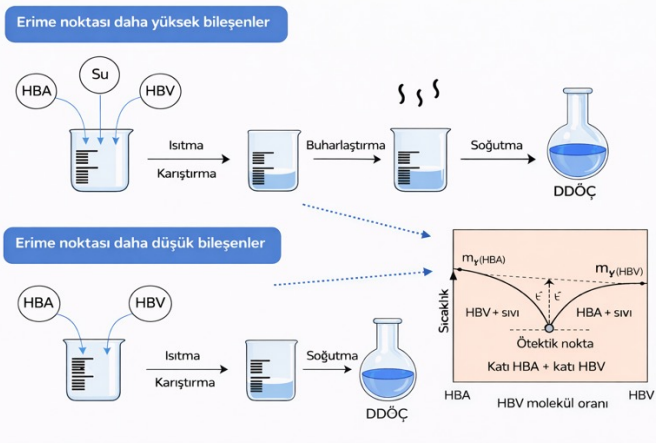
Erime noktası daha yüksek bileşenler

HBA

Su

HBV

Isıtma

Karıştırma

Buharlaştırma

Soğutma

DDÖÇ

Erime noktası daha düşük bileşenler

HBA

HBV

Isıtma

Karıştırma

Soğutma

DDÖÇ

$m_{Y(HBA)}$

$m_{Y(HBV)}$

Sıcaklık

HBV + sıvı

HBA + sıvı

Ötektik nokta

Katı HBA + katı HBV

HBA

HBV molekül oranı

HBV